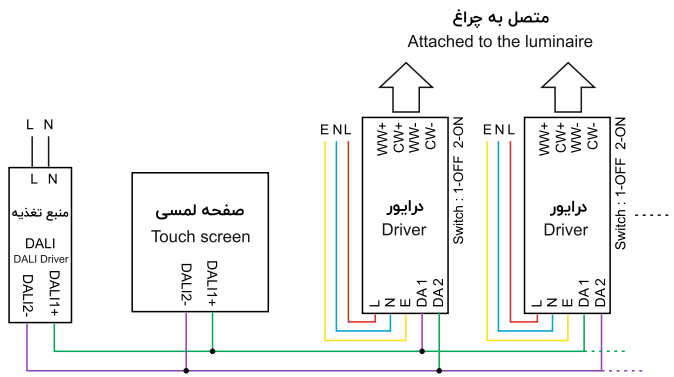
متصل به چراغ
Attached to the luminaire

L N

L N
منبع تغذیه
DALI
DALI Driver
DALI2-
DALI1+

صفحه لمسی
Touch screen
DALI2-
DALI1+

E N L
WW+ CW+ WW- CW-
Switch : 1-OFF 2-ON
درایور
Driver
L N E DA1 DA2

E N L
WW+ CW+ WW- CW-
Switch : 1-OFF 2-ON
درایور
Driver
L N E DA1 DA2